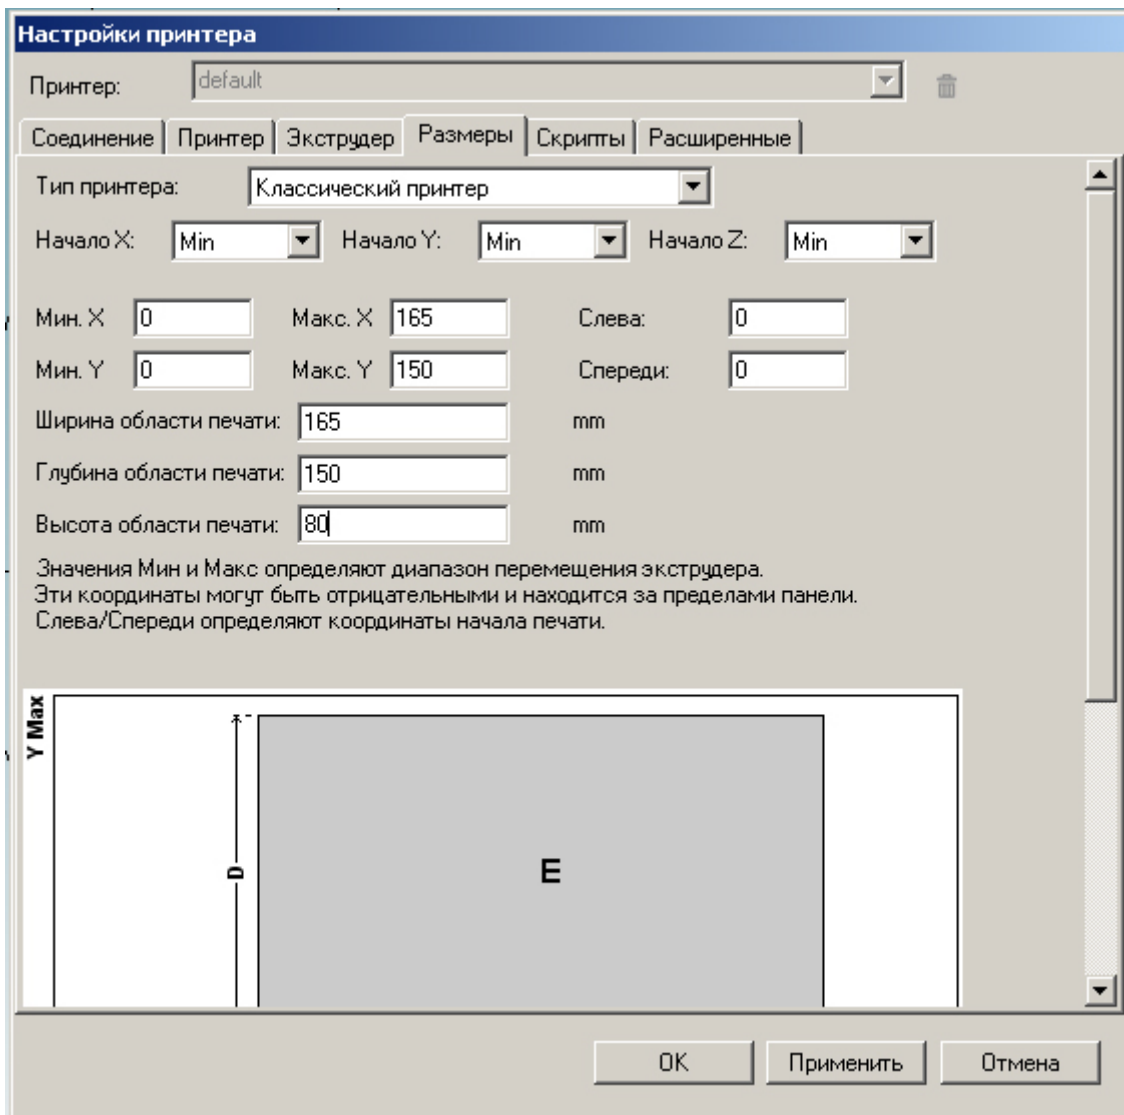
Настройки принтера

Принтер: default

Соединение | Принтер | Экструдер | Размеры | Скрипты | Расширенные

Тип принтера: Классический принтер

Начало X: Min Начало Y: Min Начало Z: Min

Мин. X 0 Макс. X 165 Слева: 0

Мин. Y 0 Макс. Y 150 Спереди: 0

Ширина области печати: 165 mm

Глубина области печати: 150 mm

Высота области печати: 80 mm

Значения Мин и Макс определяют диапазон перемещения экструдера.
Эти координаты могут быть отрицательными и находится за пределами панели.
Слева/Спереди определяют координаты начала печати.

Y Max

D

E

OK Применить Отмена